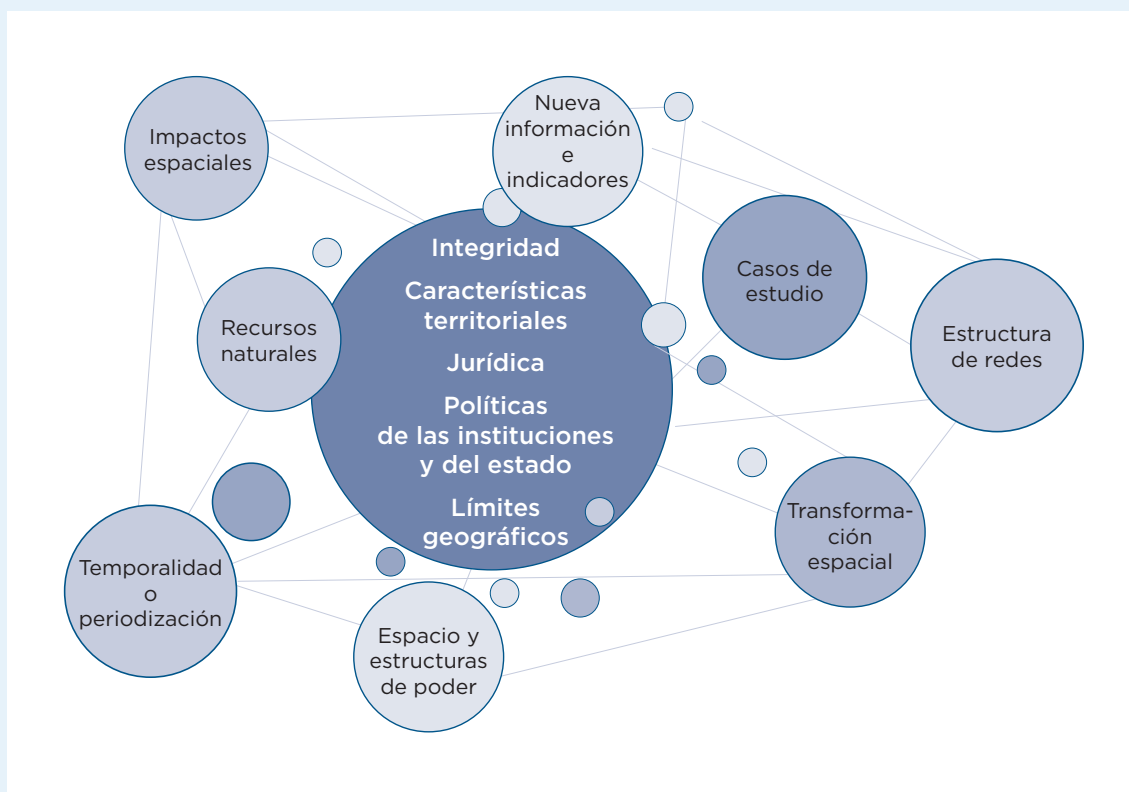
Impactos espaciales

Nueva información e indicadores

Integridad

Características territoriales

Jurídica

Políticas de las instituciones y del estado

Límites geográficos

Recursos naturales

Casos de estudio

Estructura de redes

Transformación espacial

Temporalidad o periodización

Espacio y estructuras de poder